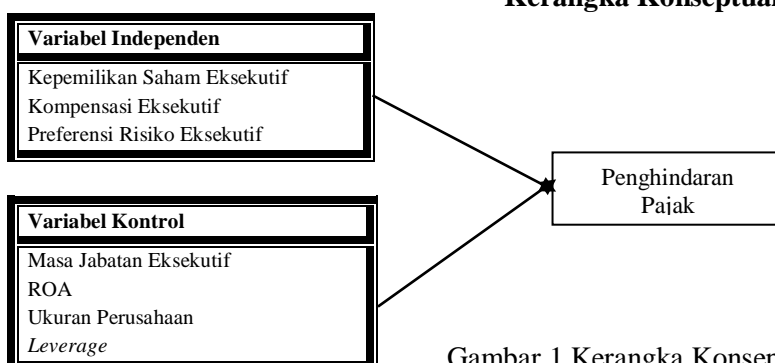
Kerangka Konseptual

Variabel Independen

Kepemilikan Saham Eksekutif
Kompensasi Eksekutif
Preferensi Risiko Eksekutif

Penghindaran Pajak

Variabel Kontrol

Masa Jabatan Eksekutif
ROA
Ukuran Perusahaan
*Leverage*

Gambar 1 Kerangka Konse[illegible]